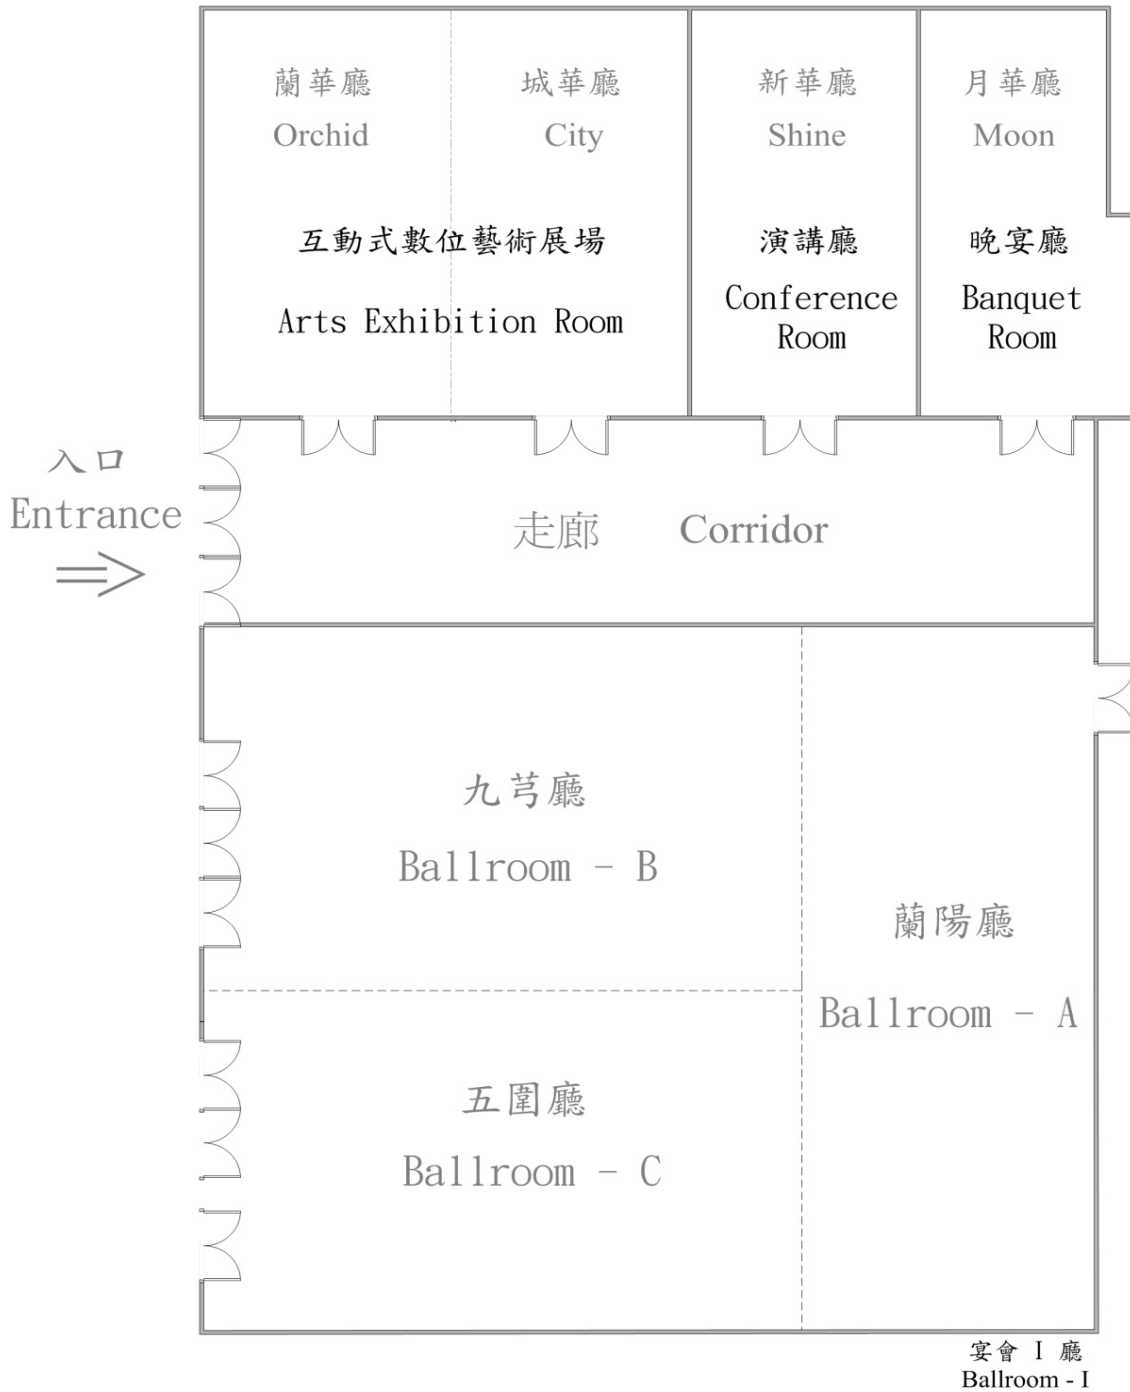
蘭華廳
Orchid

城華廳
City

新華廳
Shine

月華廳
Moon

互動式數位藝術展場
Arts Exhibition Room

演講廳
Conference Room

晚宴廳
Banquet Room

入口
Entrance

走廊 Corridor

九芎廳
Ballroom - B

蘭陽廳
Ballroom - A

五圍廳
Ballroom - C

宴會 I 廳
Ballroom - I